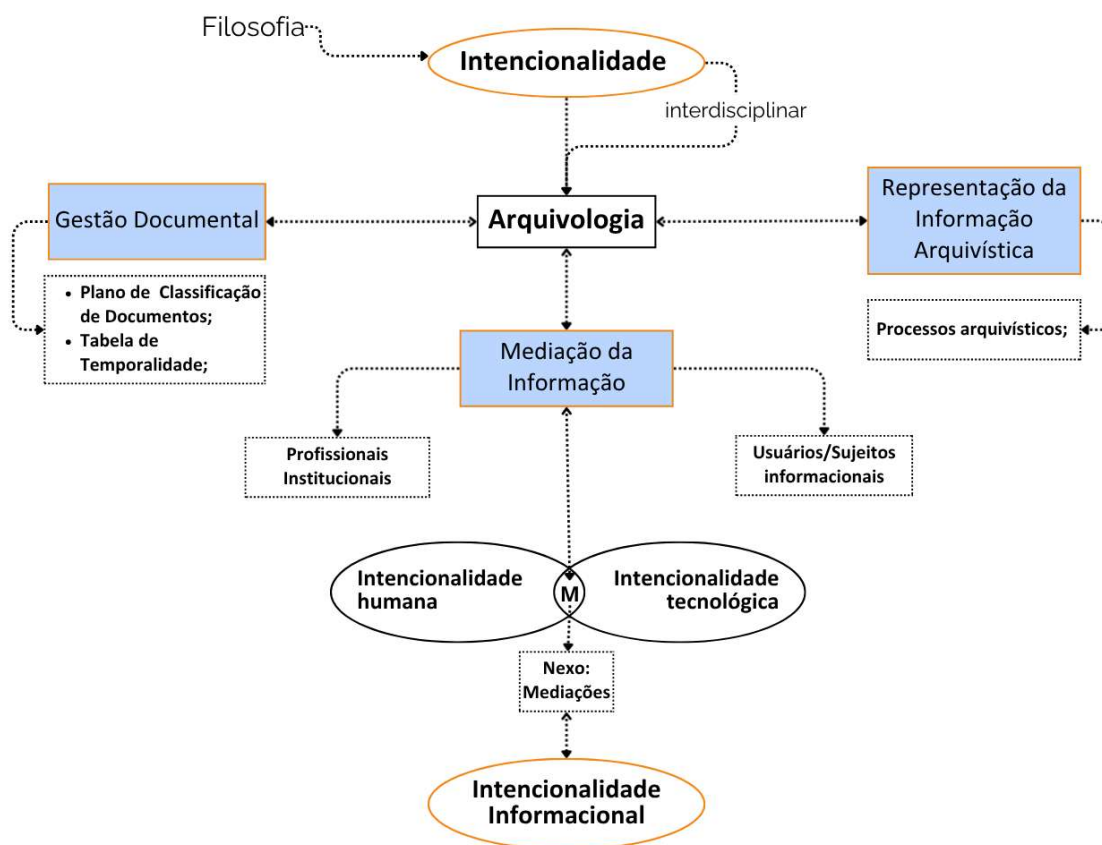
Filosofia

Intencionalidade

interdisciplinar

Gestão Documental

Arquivologia

Representação da Informação Arquivística

- Plano de Classificação de Documentos;
- Tabela de Temporalidade;

Processos arquivísticos;

Mediação da Informação

Profissionais Institucionais

Usuários/Sujeitos informacionais

Intencionalidade humana

M

Intencionalidade tecnológica

Nexo: Mediações

Intencionalidade Informacional